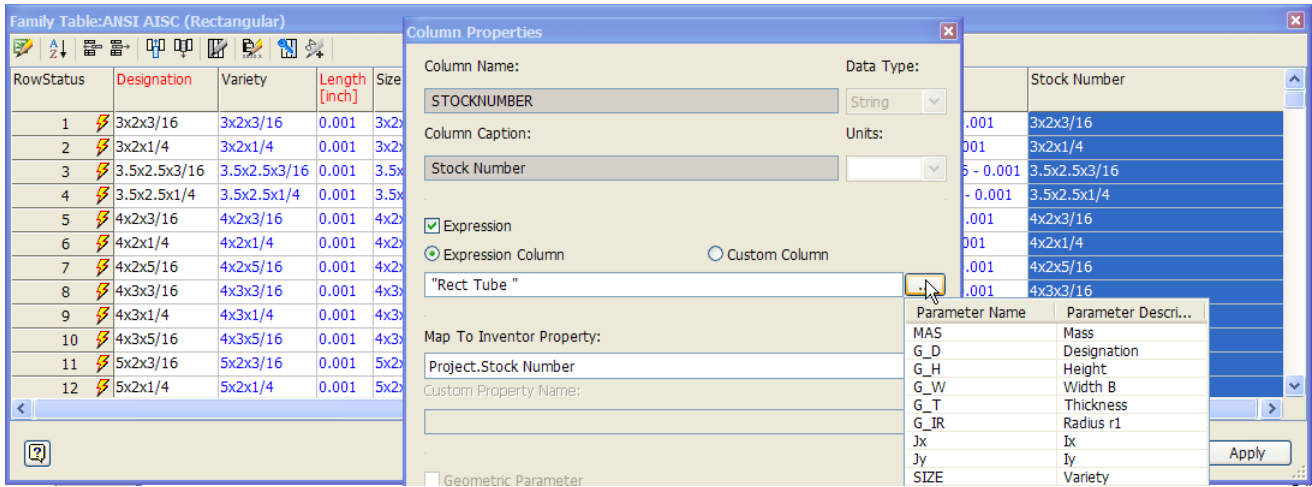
Family Table:ANSI AISC (Rectangular)

| RowStatus | Designation | Variety | Length [inch] | Size |
|---|---|---|---|---|
| 1 | 3x2x3/16 | 3x2x3/16 | 0.001 | 3x2 |
| 2 | 3x2x1/4 | 3x2x1/4 | 0.001 | 3x2 |
| 3 | 3.5x2.5x3/16 | 3.5x2.5x3/16 | 0.001 | 3.5x |
| 4 | 3.5x2.5x1/4 | 3.5x2.5x1/4 | 0.001 | 3.5x |
| 5 | 4x2x3/16 | 4x2x3/16 | 0.001 | 4x2 |
| 6 | 4x2x1/4 | 4x2x1/4 | 0.001 | 4x2 |
| 7 | 4x2x5/16 | 4x2x5/16 | 0.001 | 4x2 |
| 8 | 4x3x3/16 | 4x3x3/16 | 0.001 | 4x3 |
| 9 | 4x3x1/4 | 4x3x1/4 | 0.001 | 4x3 |
| 10 | 4x3x5/16 | 4x3x5/16 | 0.001 | 4x3 |
| 11 | 5x2x3/16 | 5x2x3/16 | 0.001 | 5x2 |
| 12 | 5x2x1/4 | 5x2x1/4 | 0.001 | 5x2 |

| | Stock Number |
|---|---|
| .001 | 3x2x3/16 |
| 001 | 3x2x1/4 |
| 5 - 0.001 | 3.5x2.5x3/16 |
| - 0.001 | 3.5x2.5x1/4 |
| .001 | 4x2x3/16 |
| 001 | 4x2x1/4 |
| .001 | 4x2x5/16 |
| .001 | 4x3x3/16 |

Apply

Column Properties

Column Name: Data Type:
STOCKNUMBER String
Column Caption: Units:
Stock Number

Expression
Expression Column Custom Column
"Rect Tube "
Map To Inventor Property:
Project.Stock Number
Custom Property Name:

Geometric Parameter

| Parameter Name | Parameter Descri... |
|---|---|
| MAS | Mass |
| G_D | Designation |
| G_H | Height |
| G_W | Width B |
| G_T | Thickness |
| G_IR | Radius r1 |
| Jx | Ix |
| Jy | Iy |
| SIZE | Variety |